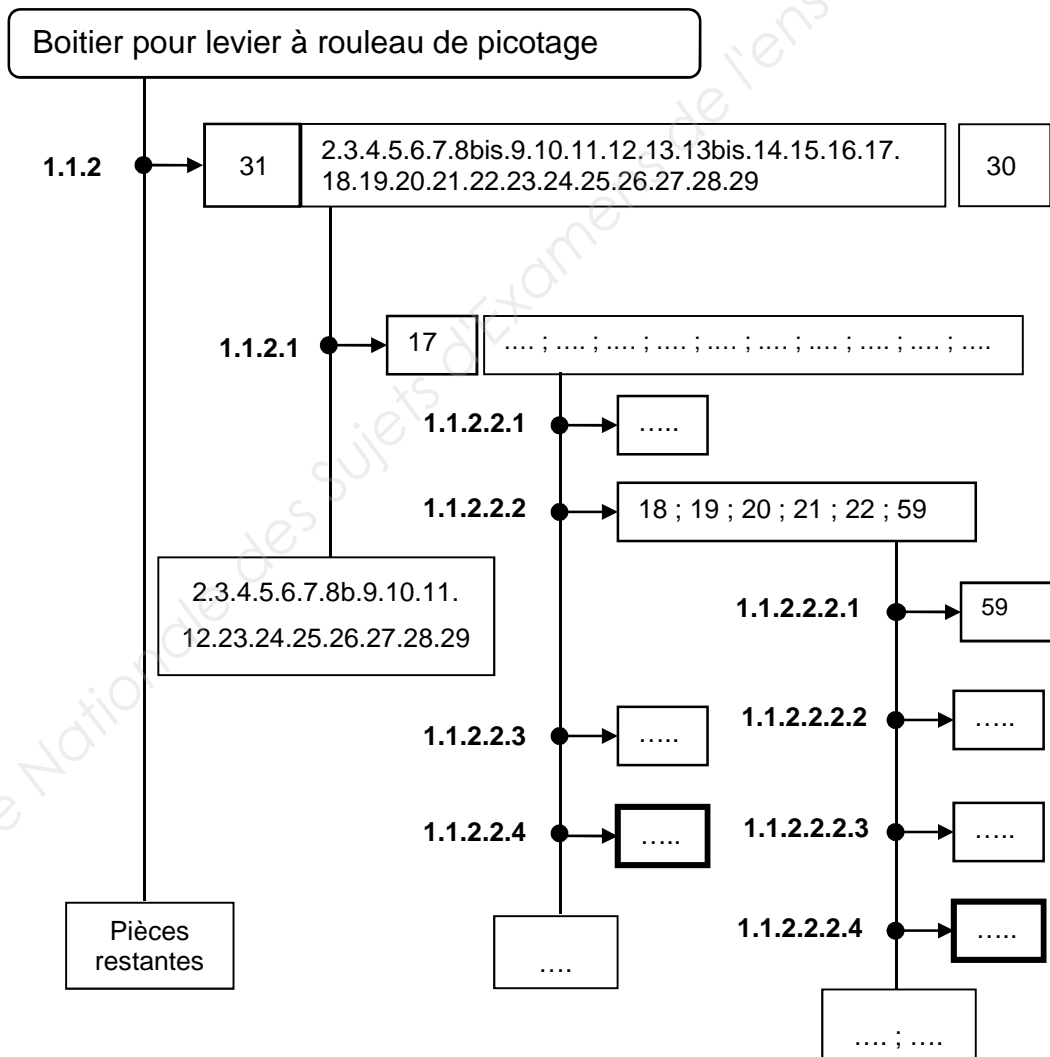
Boitier pour levier à rouleau de picotage

1.1.2

31

2.3.4.5.6.7.8bis.9.10.11.12.13.13bis.14.15.16.17.18.19.20.21.22.23.24.25.26.27.28.29

30

1.1.2.1

17

…. ; …. ; …. ; …. ; …. ; …. ; …. ; …. ; …. ; ….

1.1.2.2.1

…..

1.1.2.2.2

18 ; 19 ; 20 ; 21 ; 22 ; 59

2.3.4.5.6.7.8b.9.10.11.
12.23.24.25.26.27.28.29

1.1.2.2.2.1

59

1.1.2.2.2.2

…..

1.1.2.2.3

…..

1.1.2.2.4

…..

1.1.2.2.2.3

…..

1.1.2.2.2.4

…..

Pièces restantes

….

…. ; ….

Base Nationale des Sujets d'Examens de l'ens